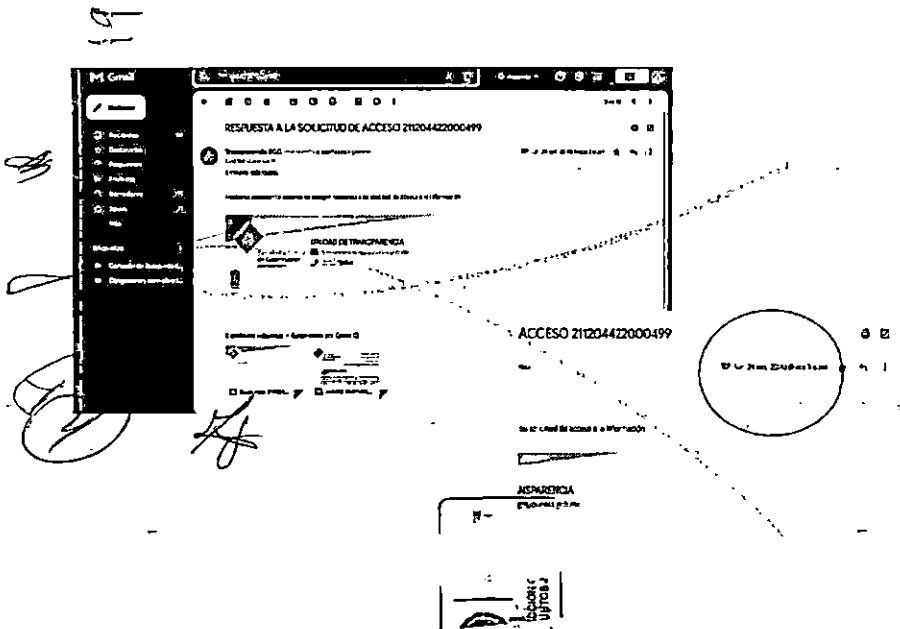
M Gmail

RESPUESTA A LA SOLICITUD DE ACCESO 211204422000499

Transparencia

Recibidos

Destacados

Pospuestos

Enviados

Borradores

Spam

Más

Etiquetas

UNIDAD DE TRANSPARENCIA

ACCESO 211204422000499

la solicitud de acceso a la información

ASPARENCIA